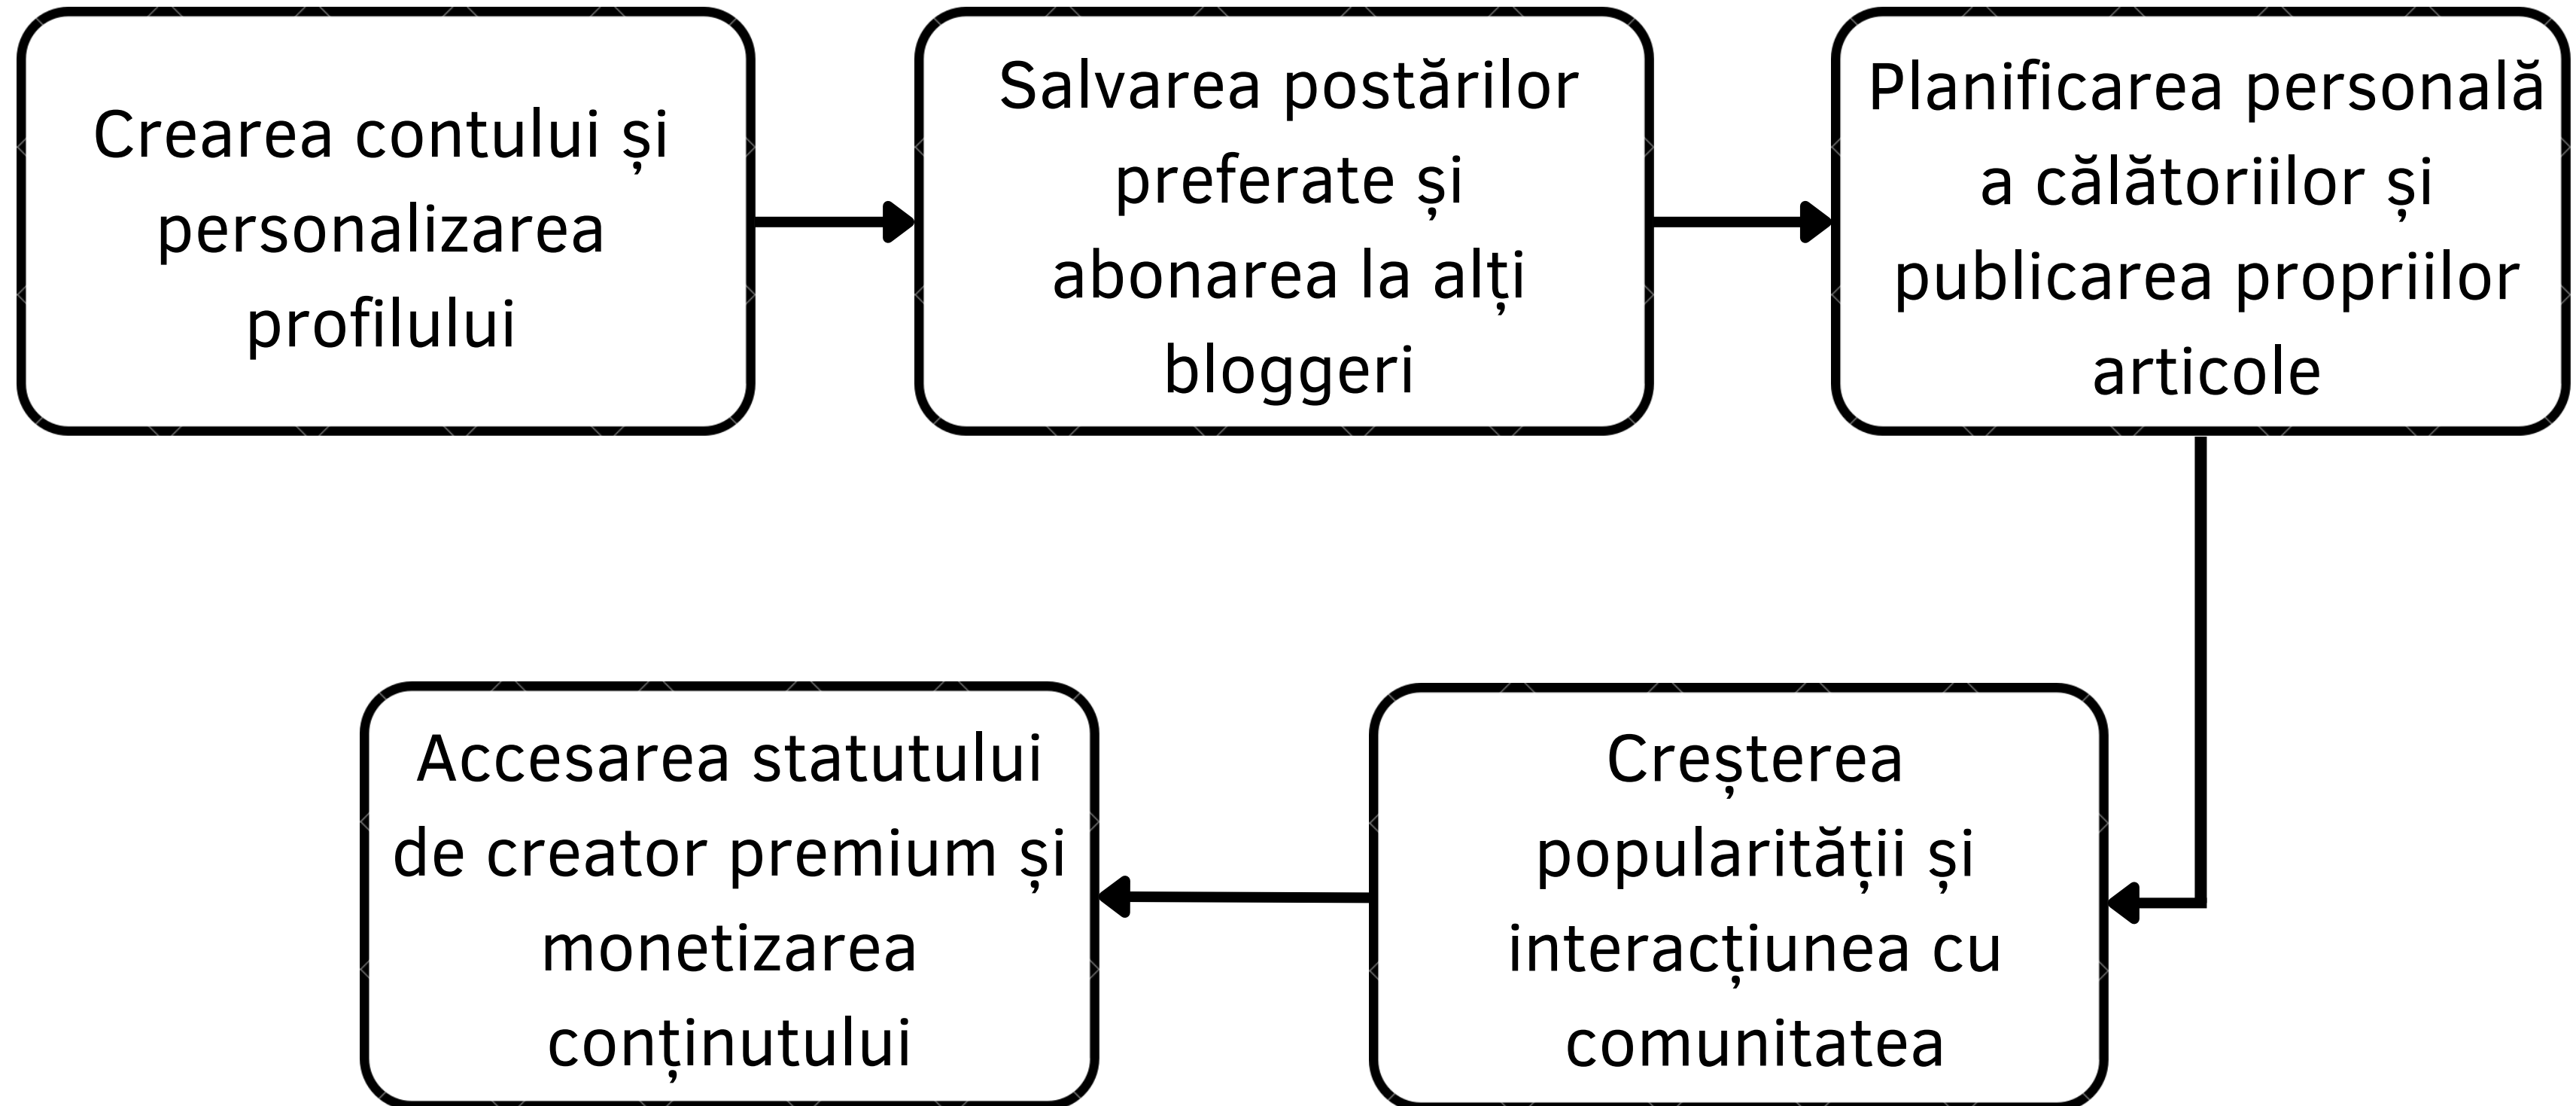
Crearea contului și personalizarea profilului

Salvarea postărilor preferate și abonarea la alți bloggeri

Planificarea personală a călătoriilor și publicarea propriilor articole

Creșterea popularității și interacțiunea cu comunitatea

Accesarea statutului de creator premium și monetizarea conținutului